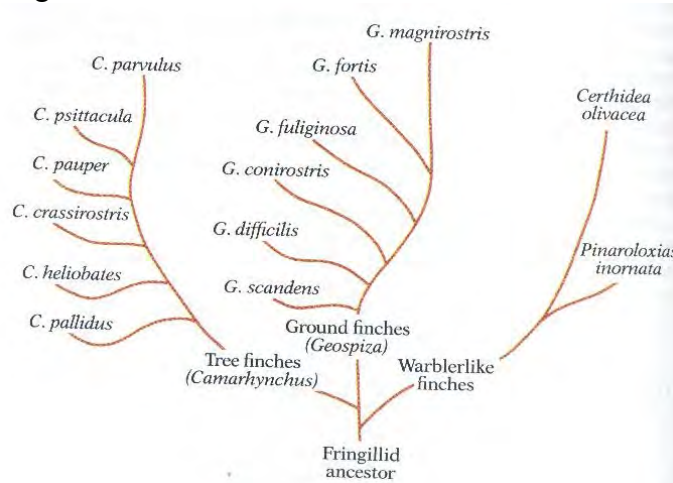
C. parvulus

C. psittacula

C. pauper

C. crassirostris

C. heliobates

C. pallidus

Tree finches (Camarhynchus)

G. magnirostris

G. fortis

G. fuliginosa

G. conirostris

G. difficilis

G. scandens

Ground finches (Geospiza)

Certhidea olivacea

Pinaroloxias inornata

Warblerlike finches

Fringillid ancestor